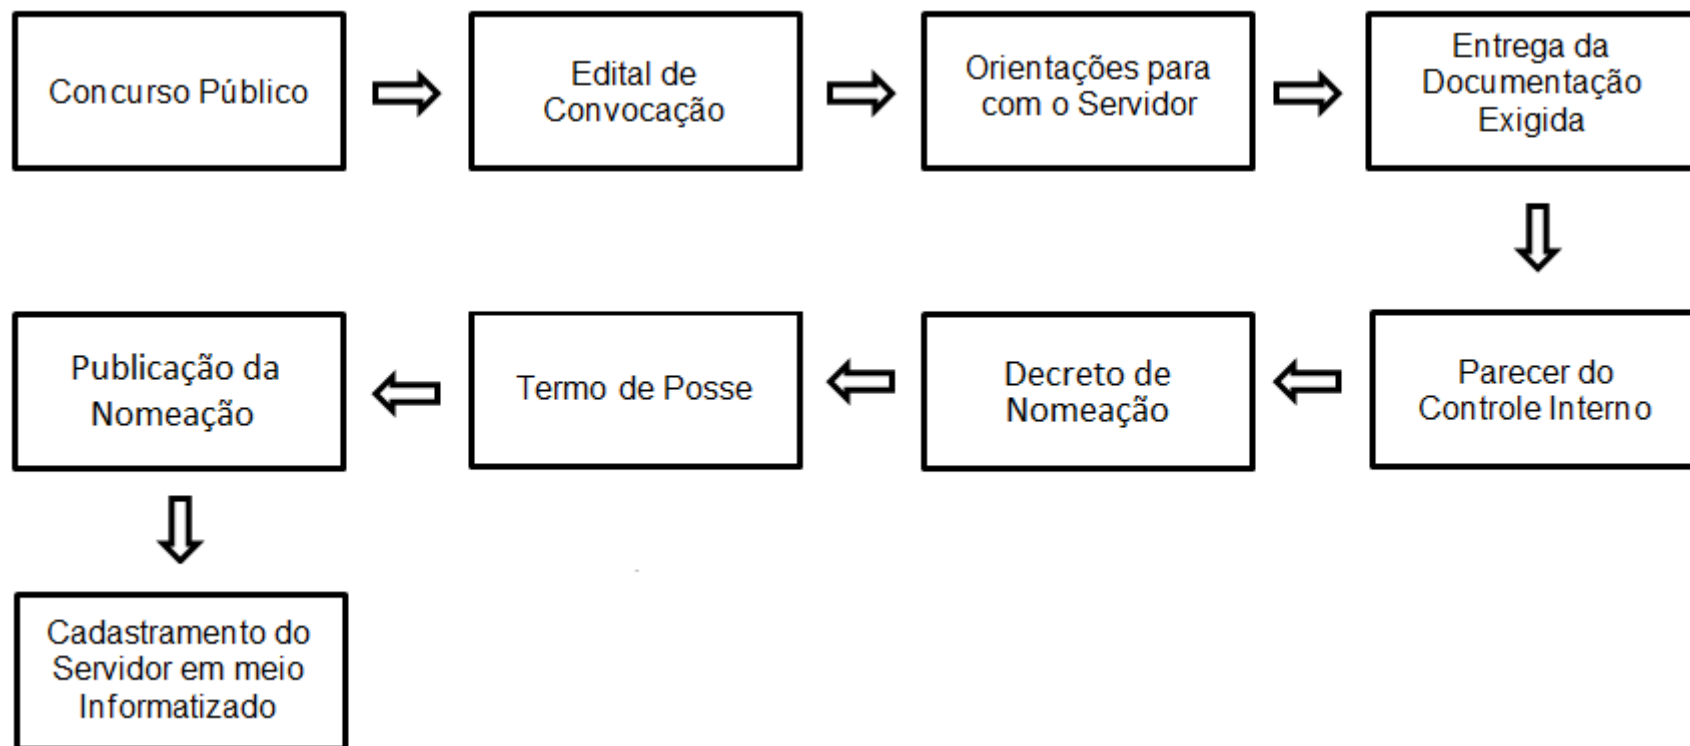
Concurso Público

Edital de Convocação

Orientações para com o Servidor

Entrega da Documentação Exigida

Parecer do Controle Interno

Decreto de Nomeação

Termo de Posse

Publicação da Nomeação

Cadastramento do Servidor em meio Informatizado